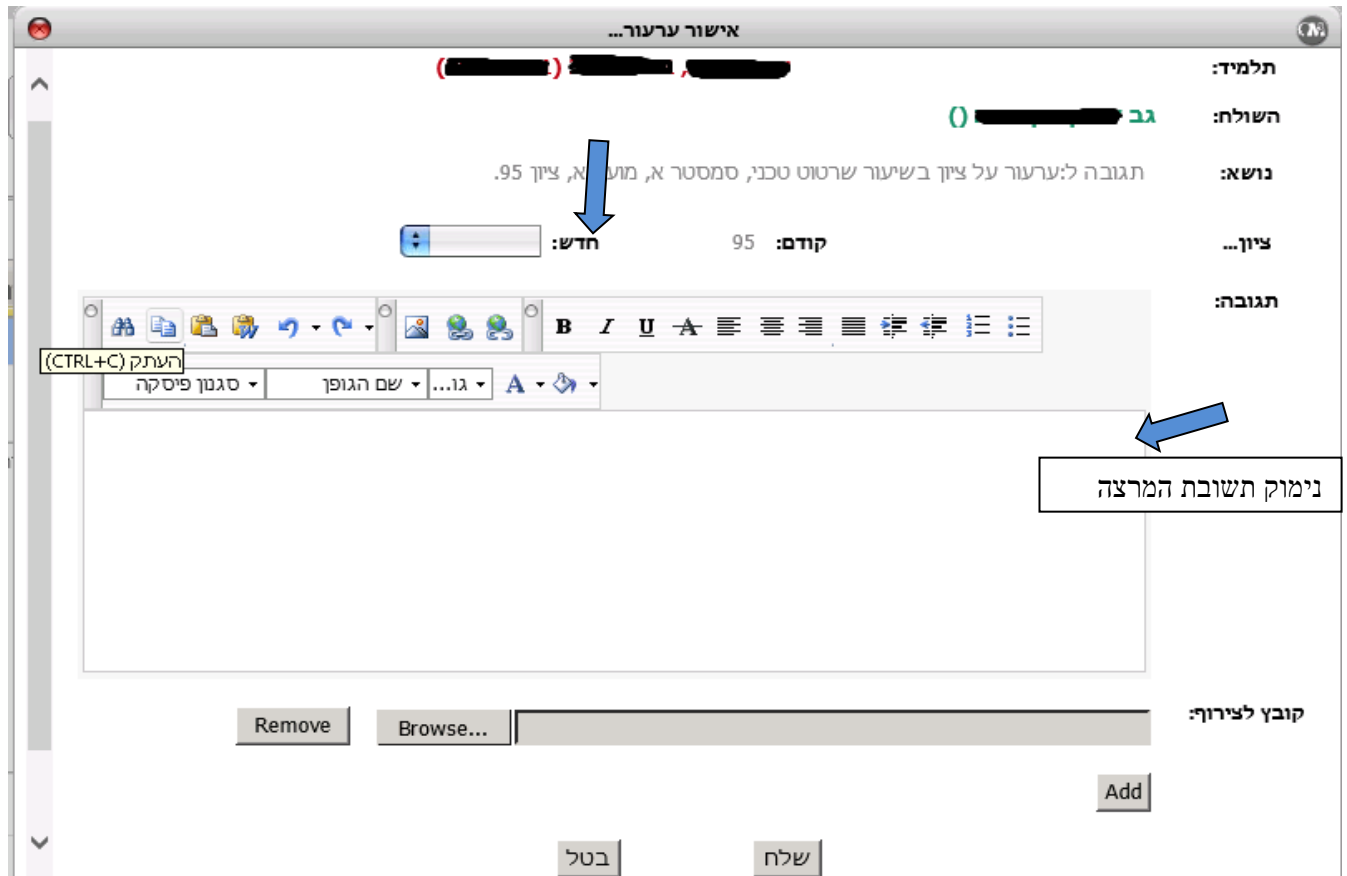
אישור ערעור...

תלמיד: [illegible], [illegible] ( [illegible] )

השולח: גב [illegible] ()

נושא: תגובה ל:ערעור על ציון בשיעור שרטוט טכני, סמסטר א, מו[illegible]א, ציון 95.

ציון... קודם: 95 חדש:

תגובה:

העתק (CTRL+C)

סגנון פיסקה | שם הגופן | גו...

נימוק תשובת המרצה

קובץ לצירוף: Browse... Remove

Add

שלח בטל